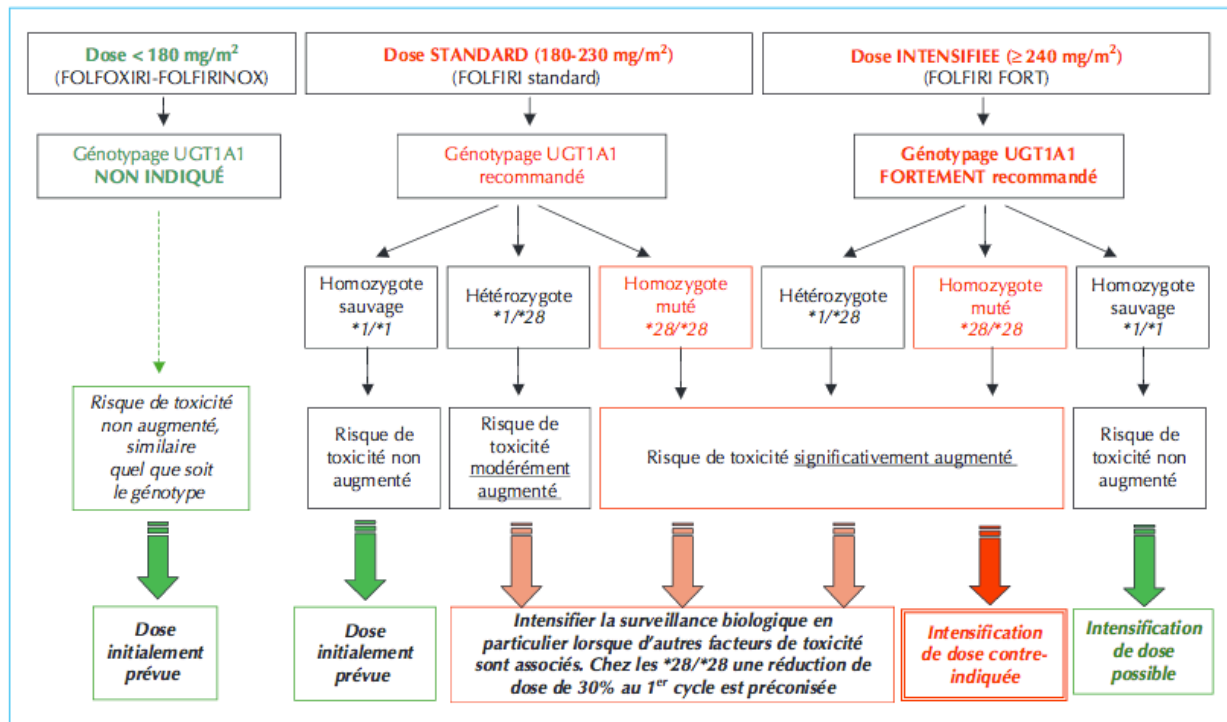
**Dose < 180 mg/m$^2$** (FOLFOXIRI-FOLFIRINOX)

**Dose STANDARD (180-230 mg/m$^2$)** (FOLFIRI standard)

**Dose INTENSIFIEE (≥ 240 mg/m$^2$)** (FOLFIRI FORT)

Génotypage UGT1A1 **NON INDIQUÉ**

Génotypage UGT1A1 recommandé

**Génotypage UGT1A1 FORTEMENT recommandé**

Homozygote sauvage *1/*1

Hétérozygote *1/*28

Homozygote muté *28/*28

Hétérozygote *1/*28

Homozygote muté *28/*28

Homozygote sauvage *1/*1

*Risque de toxicité non augmenté, similaire quel que soit le génotype*

Risque de toxicité non augmenté

Risque de toxicité modérément augmenté

Risque de toxicité significativement augmenté

Risque de toxicité non augmenté

***Dose initialement prévue***

***Dose initialement prévue***

***Intensifier la surveillance biologique en particulier lorsque d'autres facteurs de toxicité sont associés. Chez les *28/*28 une réduction de dose de 30% au 1$^{er}$ cycle est préconisée***

***Intensification de dose contre-indiquée***

***Intensification de dose possible***